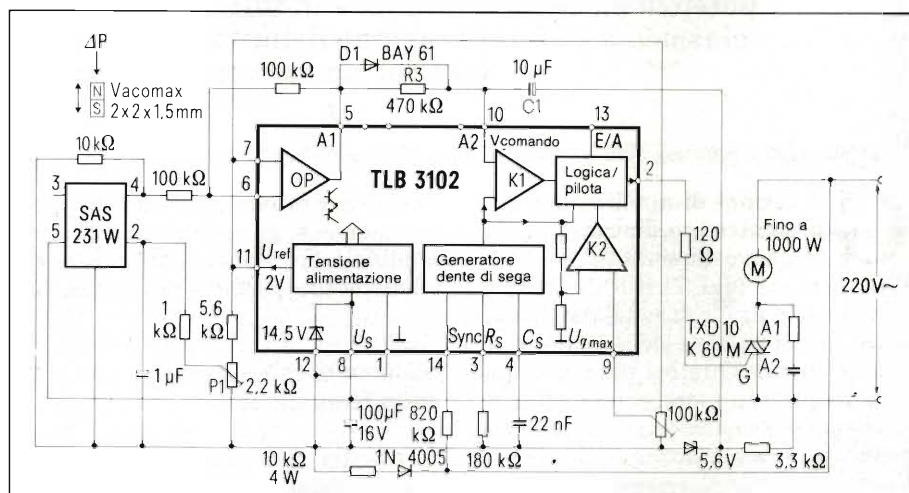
$\Delta P$

N S Vacomax $2 \times 2 \times 1{,}5$ mm

D1 BAY 61

100 kΩ

R3 470 kΩ

10 µF C1

10 kΩ

3 4 100 kΩ

SAS 231 W

5 2

7 6

A1 5

TLB 3102

OP

A2 10 Vcomando

K1

13 E/A

Logica/pilota

2

K2

11 $U_{ref}$ 2V

Tensione alimentazione

Generatore dente di sega

120 Ω

Fino a 1000 W

M

220V~

1 kΩ

5,6 kΩ

14,5 V

$U_S$ ⊥

Sync $R_S$ $C_S$

$U_{\eta\,max}$

TXD 10 K 60 M

A1 G A2

1 µF

P1 2,2 kΩ

12 8 1

14 3 4

9

100µF 16V

820 kΩ

22 nF

100kΩ

10 kΩ 4 W

1N 4005

180 kΩ

5,6V

3,3 kΩ